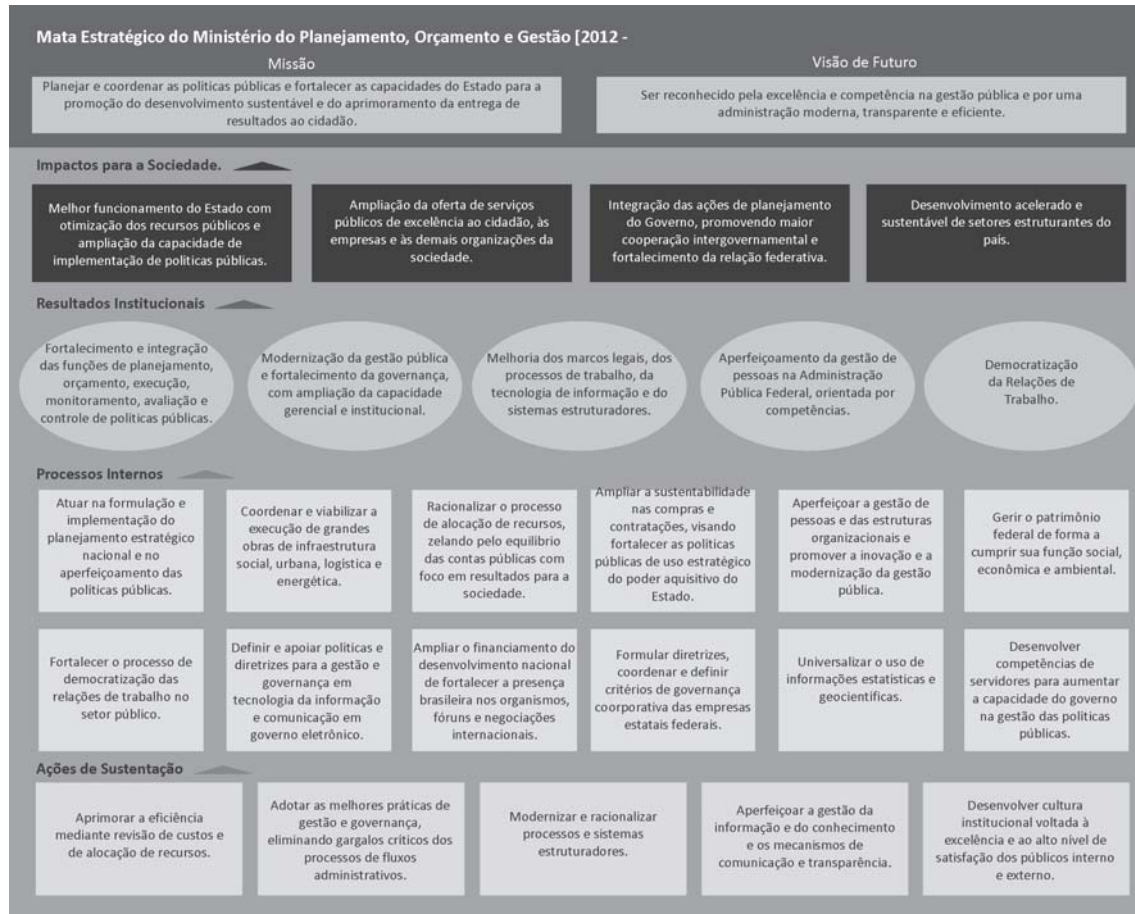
Mata Estratégico do Ministério do Planejamento, Orçamento e Gestão [2012 -

Missão

Planejar e coordenar as políticas públicas e fortalecer as capacidades do Estado para a promoção do desenvolvimento sustentável e do aprimoramento da entrega de resultados ao cidadão.

Visão de Futuro

Ser reconhecido pela excelência e competência na gestão pública e por uma administração moderna, transparente e eficiente.

Impactos para a Sociedade.

Melhor funcionamento do Estado com otimização dos recursos públicos e ampliação da capacidade de implementação de políticas públicas.

Ampliação da oferta de serviços públicos de excelência ao cidadão, às empresas e às demais organizações da sociedade.

Integração das ações de planejamento do Governo, promovendo maior cooperação intergovernamental e fortalecimento da relação federativa.

Desenvolvimento acelerado e sustentável de setores estruturantes do país.

Resultados Institucionais

Fortalecimento e integração das funções de planejamento, orçamento, execução, monitoramento, avaliação e controle de políticas públicas.

Modernização da gestão pública e fortalecimento da governança, com ampliação da capacidade gerencial e institucional.

Melhoria dos marcos legais, dos processos de trabalho, da tecnologia de informação e do sistemas estruturadores.

Aperfeiçoamento da gestão de pessoas na Administração Pública Federal, orientada por competências.

Democratização da Relações de Trabalho.

Processos Internos

Atuar na formulação e implementação do planejamento estratégico nacional e no aperfeiçoamento das políticas públicas.

Coordenar e viabilizar a execução de grandes obras de infraestrutura social, urbana, logística e energética.

Racionalizar o processo de alocação de recursos, zelando pelo equilíbrio das contas públicas com foco em resultados para a sociedade.

Ampliar a sustentabilidade nas compras e contratações, visando fortalecer as políticas públicas de uso estratégico do poder aquisitivo do Estado.

Aperfeiçoar a gestão de pessoas e das estruturas organizacionais e promover a inovação e a modernização da gestão pública.

Gerir o patrimônio federal de forma a cumprir sua função social, econômica e ambiental.

Fortalecer o processo de democratização das relações de trabalho no setor público.

Definir e apoiar políticas e diretrizes para a gestão e governança em tecnologia da informação e comunicação em governo eletrônico.

Ampliar o financiamento do desenvolvimento nacional de fortalecer a presença brasileira nos organismos, fóruns e negociações internacionais.

Formular diretrizes, coordenar e definir critérios de governança coorporativa das empresas estatais federais.

Universalizar o uso de informações estatísticas e geocientíficas.

Desenvolver competências de servidores para aumentar a capacidade do governo na gestão das políticas públicas.

Ações de Sustentação

Aprimorar a eficiência mediante revisão de custos e de alocação de recursos.

Adotar as melhores práticas de gestão e governança, eliminando gargalos críticos dos processos de fluxos administrativos.

Modernizar e racionalizar processos e sistemas estruturadores.

Aperfeiçoar a gestão da informação e do conhecimento e os mecanismos de comunicação e transparência.

Desenvolver cultura institucional voltada à excelência e ao alto nível de satisfação dos públicos interno e externo.